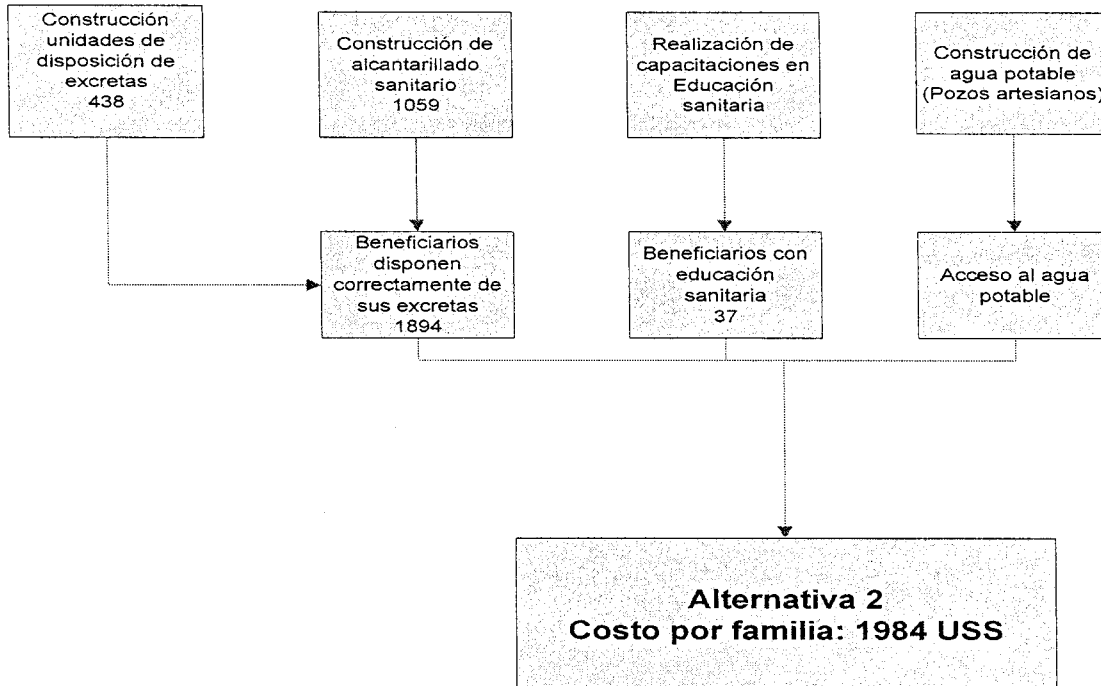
Construcción unidades de disposición de excretas
438

Construcción de alcantarillado sanitario
1059

Realización de capacitaciones en Educación sanitaria

Construcción de agua potable (Pozos artesianos)

Beneficiarios disponen correctamente de sus excretas
1894

Beneficiarios con educación sanitaria
37

Acceso al agua potable

Alternativa 2
Costo por familia: 1984 USS